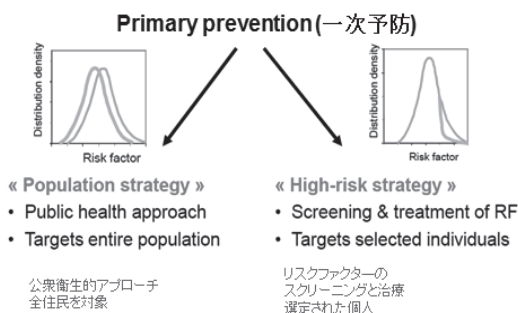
Primary prevention(一次予防)

Distribution density

Risk factor

Distribution density

Risk factor

« Population strategy »

• Public health approach

• Targets entire population

公衆衛生的アプローチ
全住民を対象

« High-risk strategy »

• Screening & treatment of RF

• Targets selected individuals

リスクファクターの
スクリーニングと治療
選定された個人